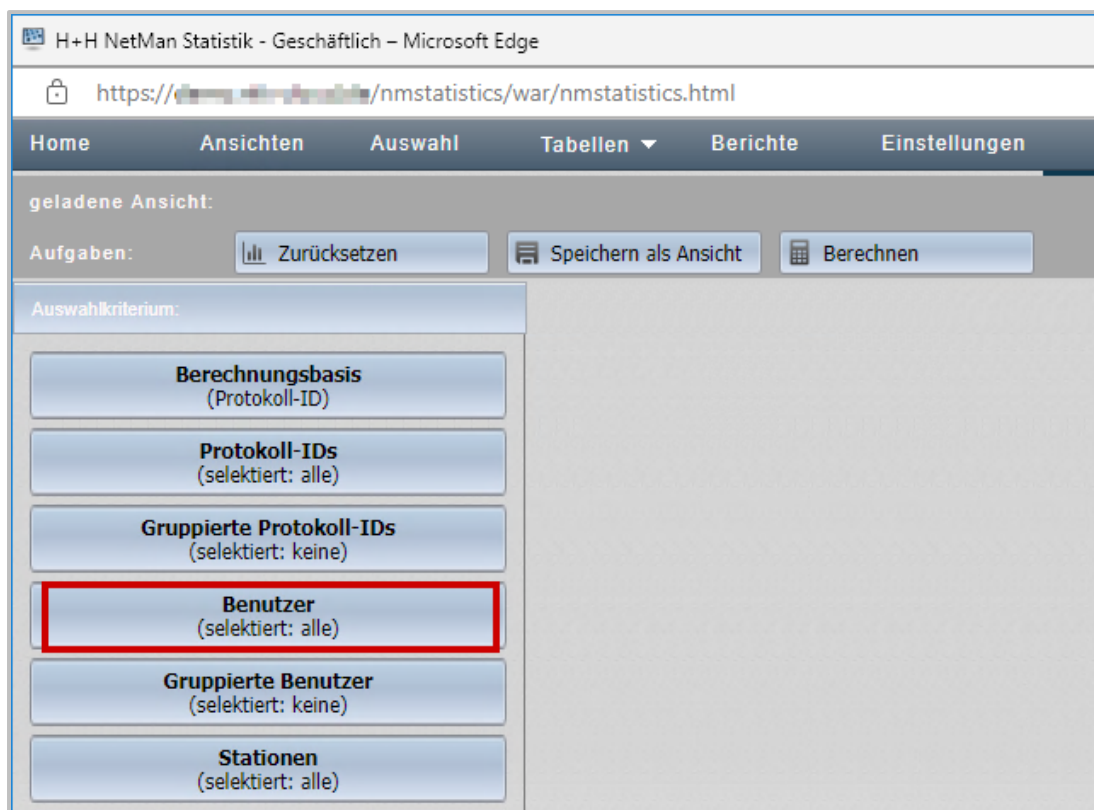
H+H NetMan Statistik - Geschäftlich – Microsoft Edge

https://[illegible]/nmstatistics/war/nmstatistics.html

Home Ansichten Auswahl Tabellen Berichte Einstellungen

geladene Ansicht:

Aufgaben: Zurücksetzen Speichern als Ansicht Berechnen

Auswahlkriterium:

Berechnungsbasis
(Protokoll-ID)

Protokoll-IDs
(selektiert: alle)

Gruppierte Protokoll-IDs
(selektiert: keine)

Benutzer
(selektiert: alle)

Gruppierte Benutzer
(selektiert: keine)

Stationen
(selektiert: alle)